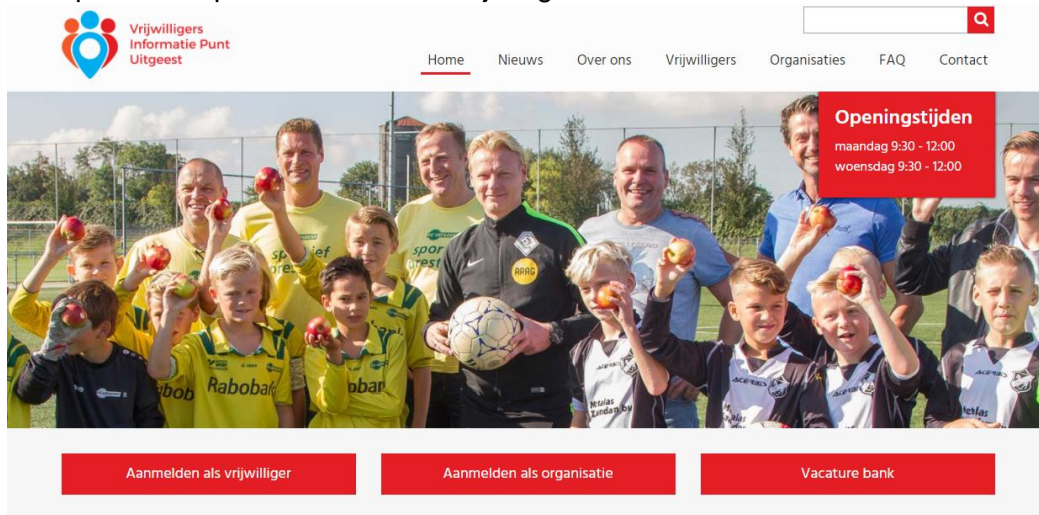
Vrijwilligers Informatie Punt Uitgeest

Home Nieuws Over ons Vrijwilligers Organisaties FAQ Contact

Openingstijden
maandag 9:30 - 12:00
woensdag 9:30 - 12:00

Aanmelden als vrijwilliger

Aanmelden als organisatie

Vacature bank